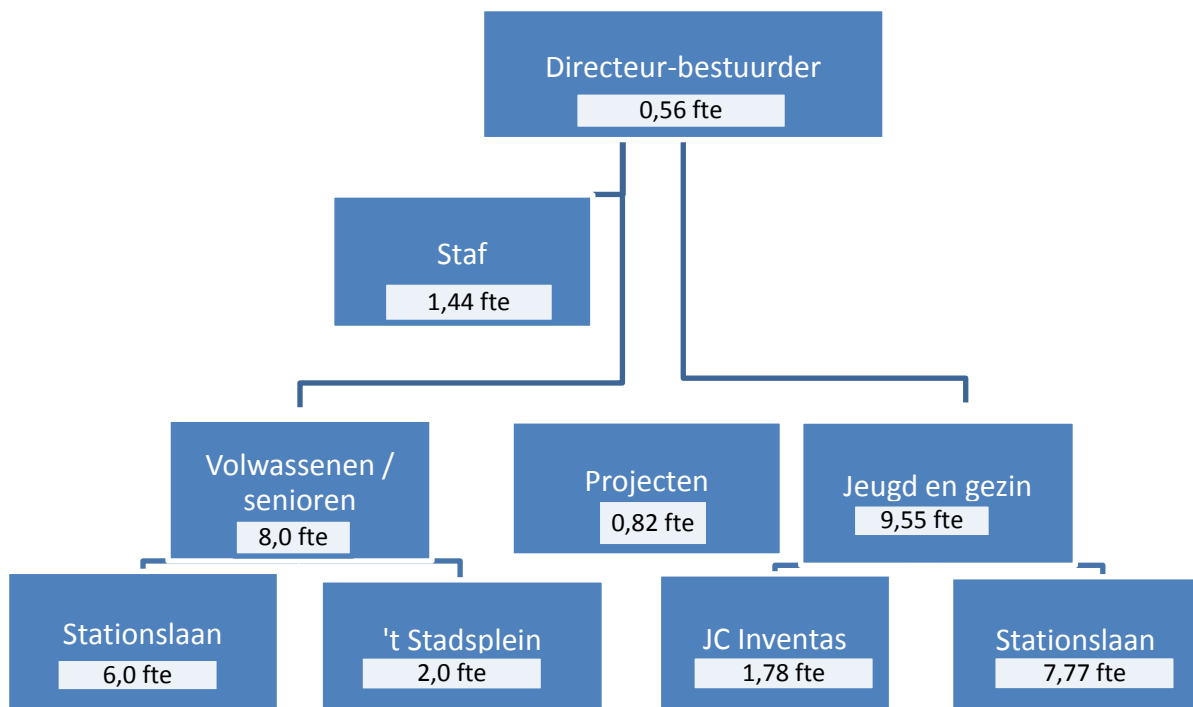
Directeur-bestuurder
0,56 fte

Staf
1,44 fte

Volwassenen / senioren
8,0 fte

Projecten
0,82 fte

Jeugd en gezin
9,55 fte

Stationslaan
6,0 fte

't Stadsplein
2,0 fte

JC Inventas
1,78 fte

Stationslaan
7,77 fte